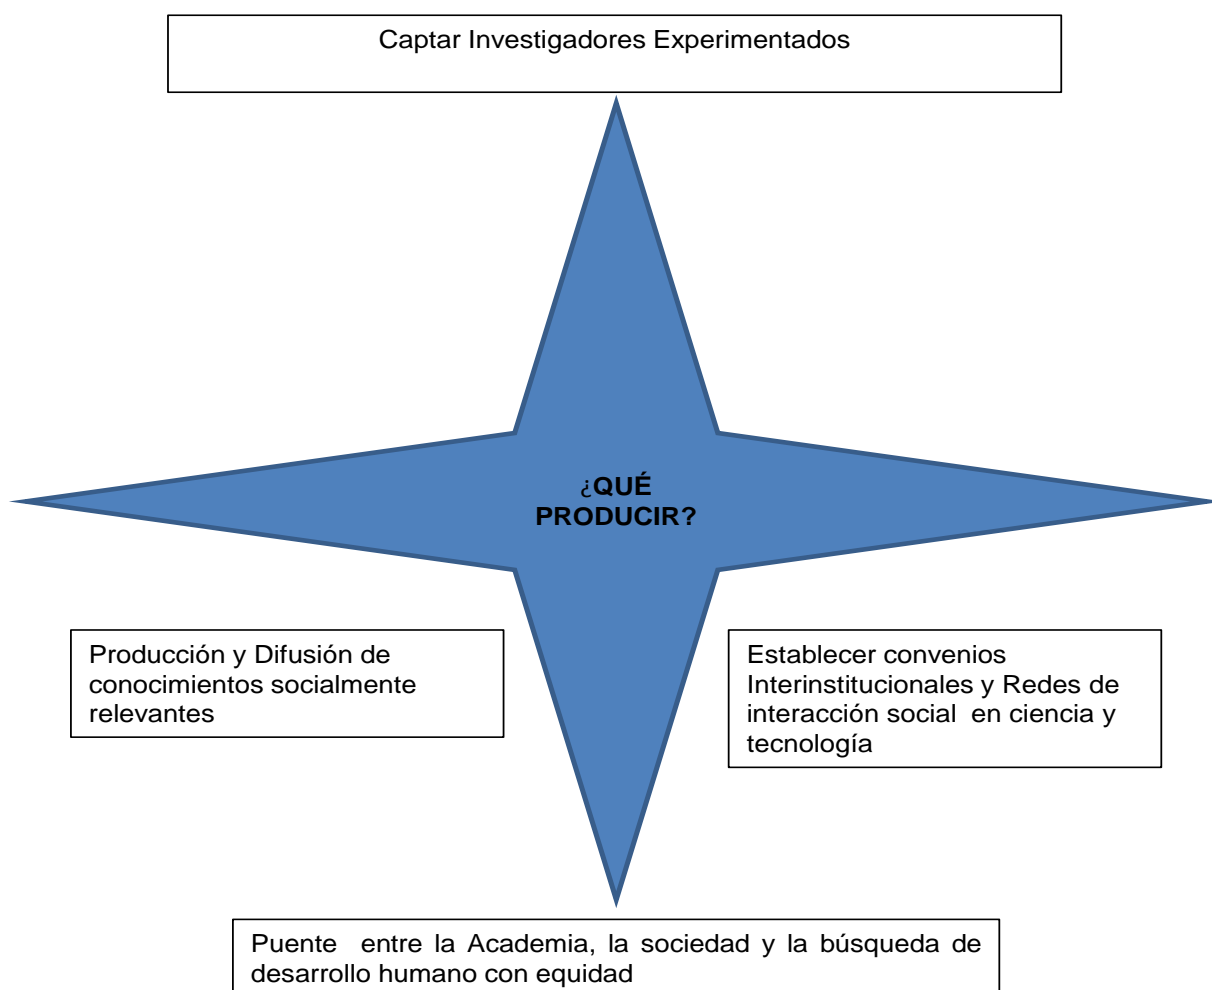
Captar Investigadores Experimentados

¿QUÉ PRODUCIR?

Producción y Difusión de conocimientos socialmente relevantes

Establecer convenios Interinstitucionales y Redes de interacción social en ciencia y tecnología

Puente entre la Academia, la sociedad y la búsqueda de desarrollo humano con equidad